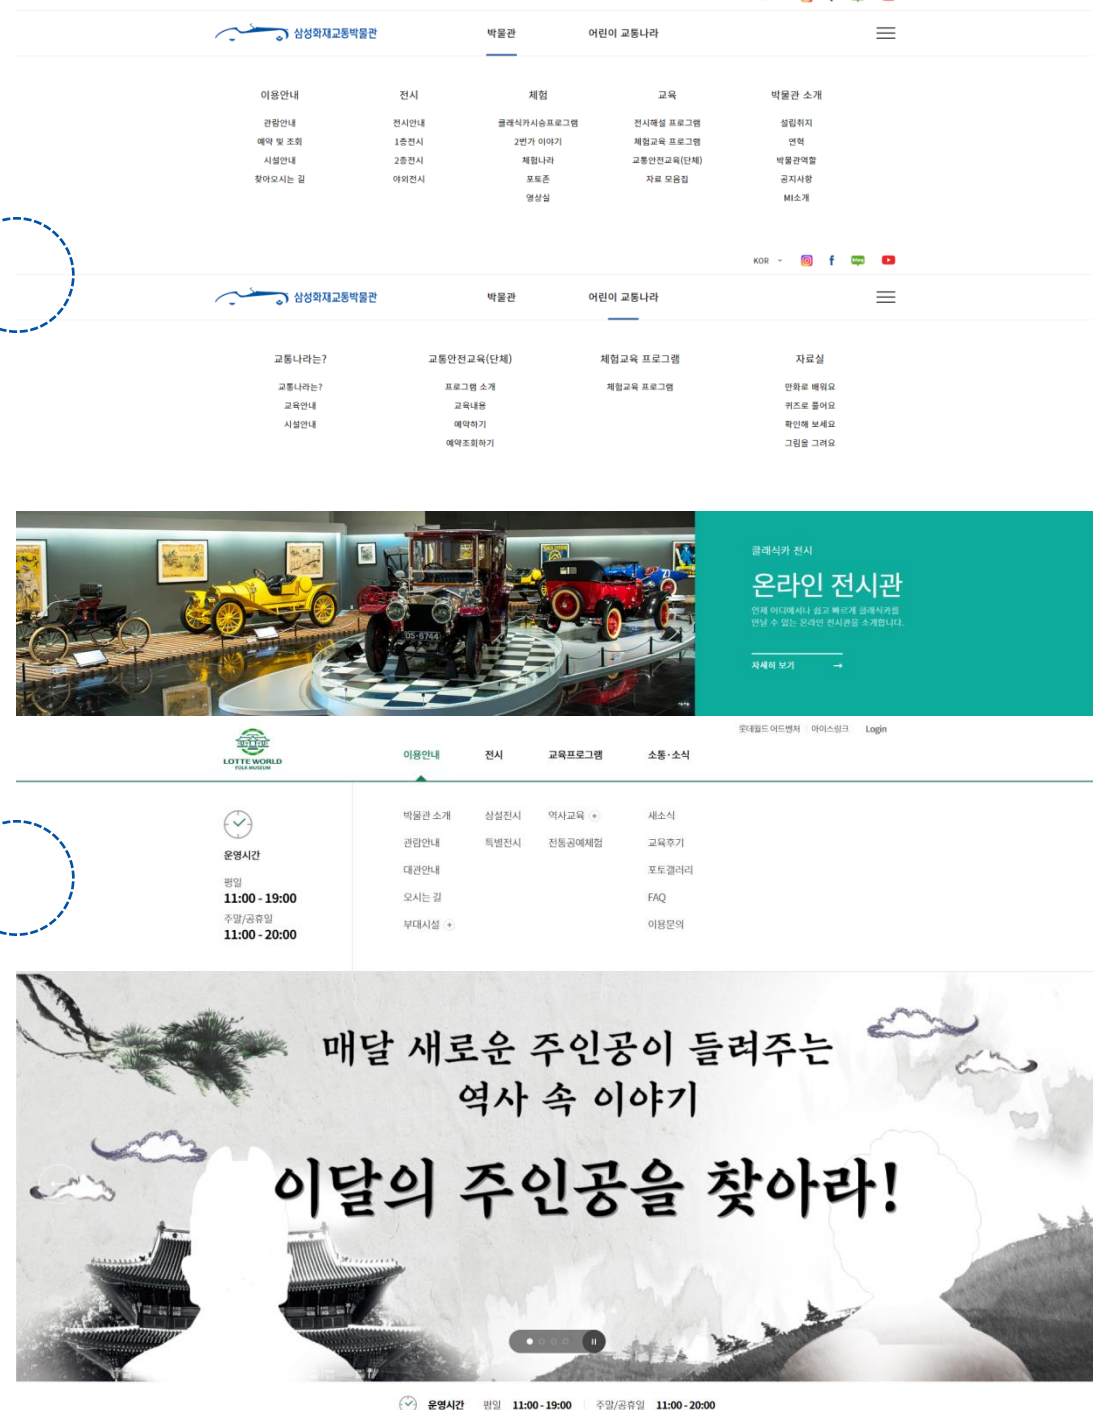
삼성화재교통박물관 박물관 어린이 교통나라

이용안내
관람안내
예약 및 조회
시설안내
찾아오시는 길

전시
전시안내
1층전시
2층전시
야외전시

체험
클래식카시승프로그램
2번가 이야기
체험나라
포토존
영상실

교육
전시해설 프로그램
체험교육 프로그램
교통안전교육(단체)
자료 모음집

박물관 소개
설립취지
연혁
박물관역할
공지사항
MI소개

KOR

삼성화재교통박물관 박물관 어린이 교통나라

교통나라는?
교통나라는?
교육안내
시설안내

교통안전교육(단체)
프로그램 소개
교육내용
예약하기
예약조회하기

체험교육 프로그램
체험교육 프로그램

자료실
만화로 배워요
퀴즈로 풀어요
확인해 보세요
그림을 그려요

05-6744

클래식카 전시
온라인 전시관
언제 어디에서나 쉽고 빠르게 클래식카를 만날 수 있는 온라인 전시관을 소개합니다.
자세히 보기

롯데월드 어드벤처 아이스링크 Login

LOTTE WORLD FOLK MUSEUM
이용안내 전시 교육프로그램 소통·소식

운영시간
평일
11:00 - 19:00
주말/공휴일
11:00 - 20:00

박물관 소개
관람안내
대관안내
오시는 길
부대시설 +

상설전시
특별전시

역사교육 +
전통공예체험

새소식
교육후기
포토갤러리
FAQ
이용문의

매달 새로운 주인공이 들려주는
역사 속 이야기
이달의 주인공을 찾아라!

운영시간 평일 11:00 - 19:00 주말/공휴일 11:00 - 20:00